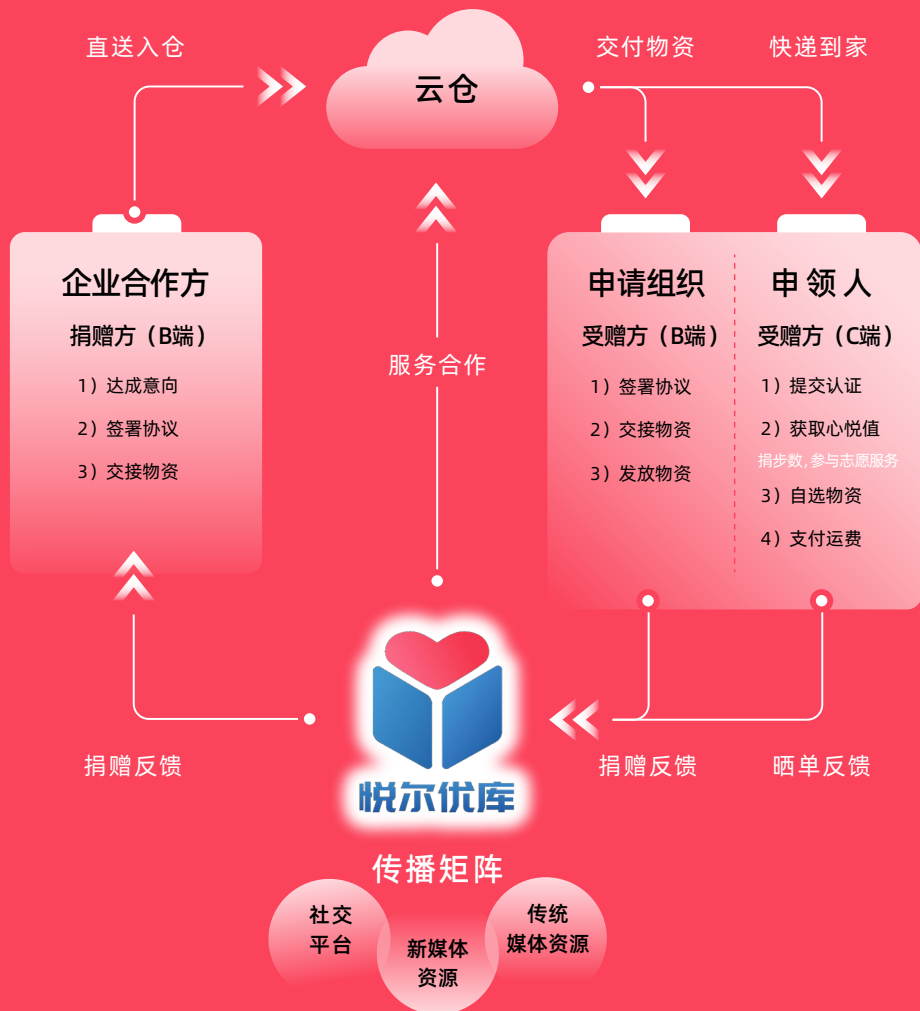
直送入仓

云仓

交付物资

快递到家

企业合作方

捐赠方（B端）

1）达成意向

2）签署协议

3）交接物资

服务合作

申请组织

受赠方（B端）

1）签署协议

2）交接物资

3）发放物资

申 领 人

受赠方（C端）

1）提交认证

2）获取心悦值

捐步数，参与志愿服务

3）自选物资

4）支付运费

悦尔优库

捐赠反馈

捐赠反馈

晒单反馈

传播矩阵

社交平台

新媒体资源

传统媒体资源